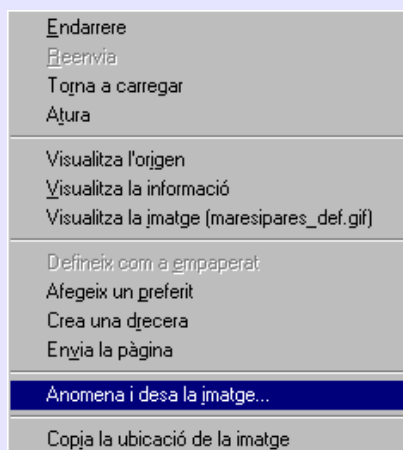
Endarrere
Reenvia
Torna a carregar
Atura

Visualitza l'origen
Visualitza la informació
Visualitza la imatge (maresipares_def.gif)

Defineix com a empaperat
Afegeix un preferit
Crea una drecera
Envia la pàgina

Anomena i desa la imatge...

Copia la ubicació de la imatge